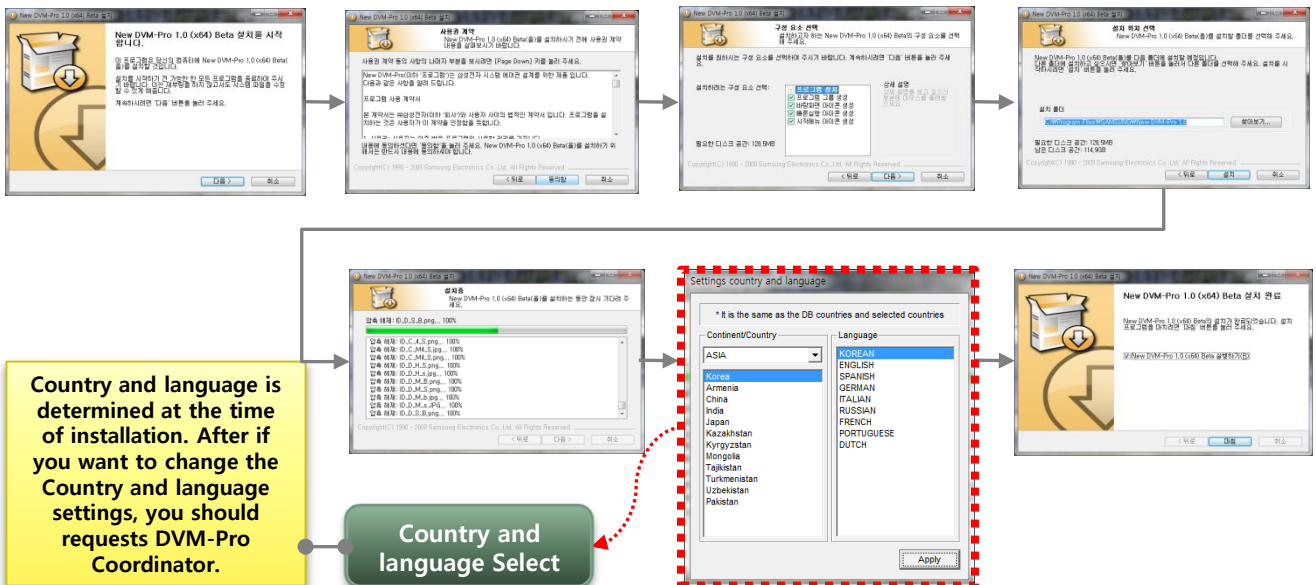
New DVM-Pro 1.0 (x64) Beta 설치

New DVM-Pro 1.0 (x64) Beta 설치를 시작합니다.

이 프로그램은 당신의 컴퓨터에 New DVM-Pro 1.0 (x64) Beta(을)를 설치할 것입니다.

설치를 시작하기 전 가능한 한 모든 프로그램을 종료하여 주시기 바랍니다. 이는 재부팅을 하지 않고서도 시스템 파일을 수정할 수 있게 해줍니다.

계속하시려면 '다음' 버튼을 눌러 주세요.

다음 > 취소

New DVM-Pro 1.0 (x64) Beta 설치

사용권 계약

New DVM-Pro 1.0 (x64) Beta(을)를 설치하시기 전에 사용권 계약 내용을 살펴보시기 바랍니다.

사용권 계약 동의 사항의 나머지 부분을 보시려면 [Page Down] 키를 눌러 주세요.

New DVM-Pro(이하 '프로그램')는 삼성전자 시스템 에어컨 설계를 위한 제품 입니다. 다음과 같은 사항을 알려 드립니다.

프로그램 사용 계약서

본 계약서는 유)삼성전자(이하 '회사')와 사용자 사이의 법적인 계약서 입니다. 프로그램을 설치하는 것은 사용자가 이 계약을 인정함을 뜻합니다.

내용에 동의하셨다면 '동의함'을 눌러 주세요. New DVM-Pro 1.0 (x64) Beta(을)를 설치하기 위해서는 반드시 내용에 동의하셔야 합니다.

Copyright(C) 1996 ~ 2009 Samsung Electronics Co., Ltd. All Rights Reserved.

< 뒤로 동의함 취소

New DVM-Pro 1.0 (x64) Beta 설치

구성 요소 선택

설치하고자 하는 New DVM-Pro 1.0 (x64) Beta의 구성 요소를 선택해 주세요.

설치를 원하시는 구성 요소를 선택하여 주시기 바랍니다. 계속하시려면 '다음' 버튼을 눌러 주세요.

설치하려는 구성 요소 선택:

프로그램 설치
프로그램 그룹 생성
바탕화면 아이콘 생성
빠른실행 아이콘 생성
시작메뉴 아이콘 생성

상세 설명

필요한 디스크 공간: 128.5MB

Copyright(C) 1996 ~ 2009 Samsung Electronics Co., Ltd. All Rights Reserved.

< 뒤로 다음 > 취소

New DVM-Pro 1.0 (x64) Beta 설치

설치 위치 선택

New DVM-Pro 1.0 (x64) Beta(을)를 설치할 폴더를 선택해 주세요.

New DVM-Pro 1.0 (x64) Beta(을)를 다음 폴더에 설치할 예정입니다. 다른 폴더에 설치하고 싶으시면 '찾아보기' 버튼을 눌러서 다른 폴더를 선택해 주세요. 설치를 시작하시려면 '설치' 버튼을 눌러 주세요.

설치 폴더

C:\Program Files\Samsung\New DVM-Pro 1.0

찾아보기...

필요한 디스크 공간: 128.5MB
남은 디스크 공간: 114.9GB

Copyright(C) 1996 ~ 2009 Samsung Electronics Co., Ltd. All Rights Reserved.

< 뒤로 설치 취소

New DVM-Pro 1.0 (x64) Beta 설치

설치중

New DVM-Pro 1.0 (x64) Beta(을)를 설치하는 동안 잠시 기다려 주세요.

압축 해제: ID_D_S_B.png... 100%

압축 해제: ID_C_4_S.png... 100%
압축 해제: ID_C_M4_S.png... 100%
압축 해제: ID_C_M4_S.png... 100%
압축 해제: ID_D_H_S.png... 100%
압축 해제: ID_D_H_s.jpg... 100%
압축 해제: ID_D_M_B.png... 100%
압축 해제: ID_D_M_S.png... 100%
압축 해제: ID_D_M_b.jpg... 100%
압축 해제: ID_D_M_s.JPG... 100%
압축 해제: ID_D_S_B.png... 100%

Copyright(C) 1996 ~ 2009 Samsung Electronics Co., Ltd. All Rights Reserved.

< 뒤로 다음 > 취소

Settings country and language

* It is the same as the DB countries and selected countries

Continent/Country

ASIA

Korea
Armenia
China
India
Japan
Kazakhstan
Kyrgyzstan
Mongolia
Tajikistan
Turkmenistan
Uzbekistan
Pakistan

Language

KOREAN
ENGLISH
SPANISH
GERMAN
ITALIAN
RUSSIAN
FRENCH
PORTUGUESE
DUTCH

Apply

New DVM-Pro 1.0 (x64) Beta 설치

New DVM-Pro 1.0 (x64) Beta 설치 완료

New DVM-Pro 1.0 (x64) Beta의 설치가 완료되었습니다. 설치 프로그램을 마치려면 '마침' 버튼을 눌러 주세요.

New DVM-Pro 1.0 (x64) Beta 실행하기(R)

< 뒤로 마침 취소

Country and language is determined at the time of installation. After if you want to change the Country and language settings, you should requests DVM-Pro Coordinator.

Country and language Select